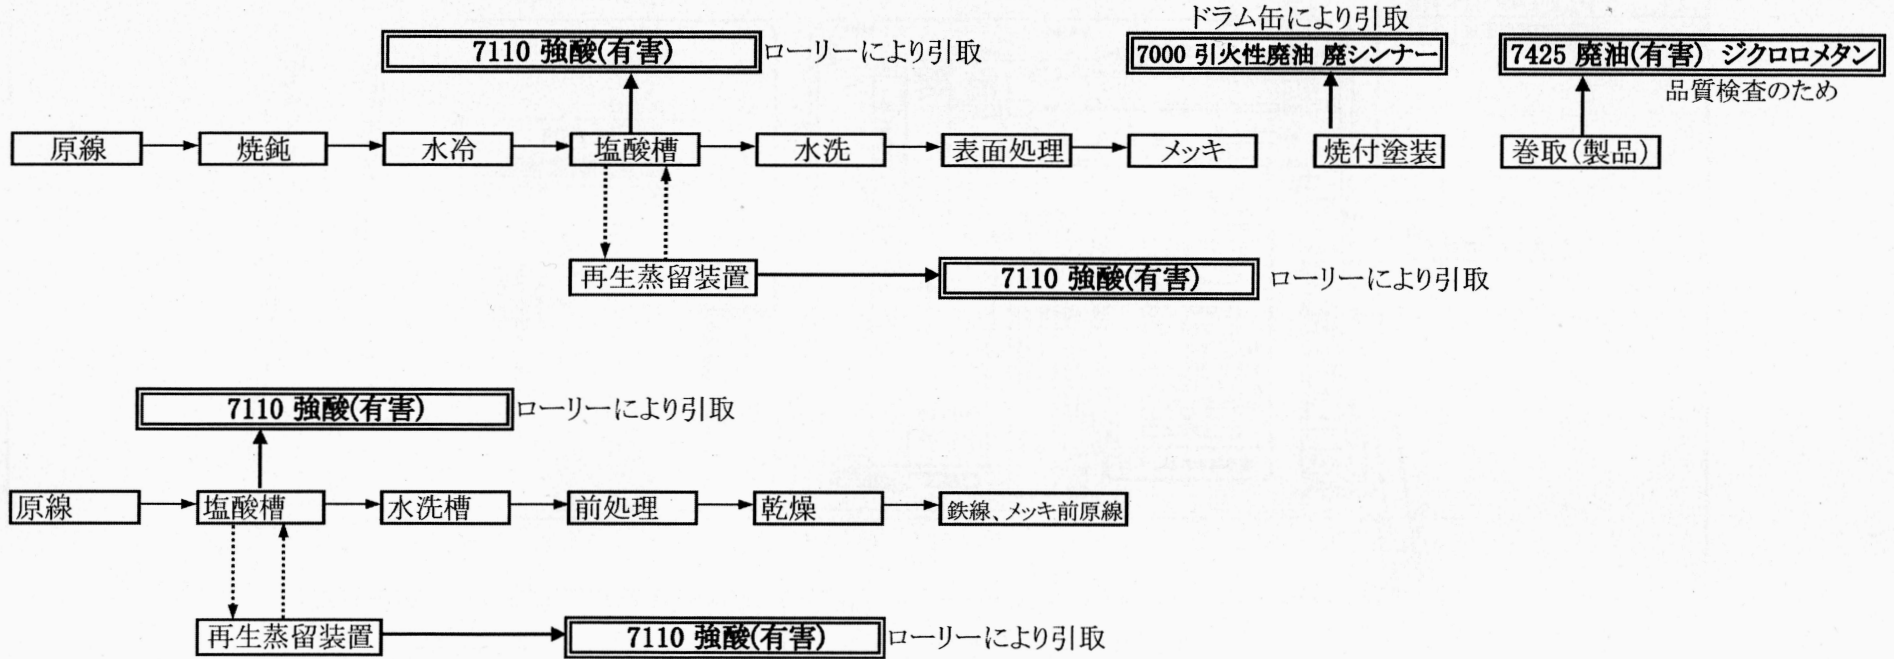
ドラム缶により引取

7110 強酸(有害) ローリーにより引取

7000 引火性廃油 廃シンナー

7425 廃油(有害) ジクロロメタン
品質検査のため

原線 → 焼鈍 → 水冷 → 塩酸槽 → 水洗 → 表面処理 → メッキ

焼付塗装

巻取(製品)

再生蒸留装置 → 7110 強酸(有害) ローリーにより引取

7110 強酸(有害) ローリーにより引取

原線 → 塩酸槽 → 水洗槽 → 前処理 → 乾燥 → 鉄線、メッキ前原線

再生蒸留装置 → 7110 強酸(有害) ローリーにより引取